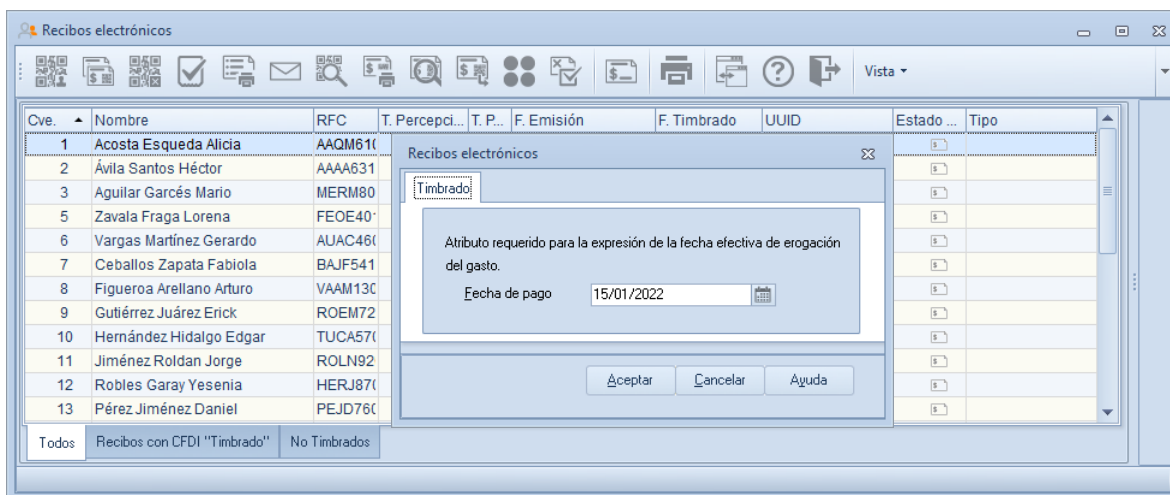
Recibos electrónicos

Vista ▾

| Cve. | Nombre | RFC | T. Percepci... | T. P... | F. Emisión | F. Timbrado | UUID | Estado ... | Tipo |
|---|---|---|---|---|---|---|---|---|---|
| 1 | Acosta Esqueda Alicia | AAQM61( | | | | | | | |
| 2 | Ávila Santos Héctor | AAAA631 | | | | | | | |
| 3 | Aguilar Garcés Mario | MERM80 | | | | | | | |
| 5 | Zavala Fraga Lorena | FEOE40 | | | | | | | |
| 6 | Vargas Martínez Gerardo | AUAC46( | | | | | | | |
| 7 | Ceballos Zapata Fabiola | BAJF541 | | | | | | | |
| 8 | Figueroa Arellano Arturo | VAAM13( | | | | | | | |
| 9 | Gutiérrez Juárez Erick | ROEM72 | | | | | | | |
| 10 | Hernández Hidalgo Edgar | TUCA57( | | | | | | | |
| 11 | Jiménez Roldan Jorge | ROLN92 | | | | | | | |
| 12 | Robles Garay Yesenia | HERJ87( | | | | | | | |
| 13 | Pérez Jiménez Daniel | PEJD76( | | | | | | | |

Todos | Recibos con CFDI "Timbrado" | No Timbrados

Recibos electrónicos

Timbrado

Atributo requerido para la expresión de la fecha efectiva de erogación del gasto.

Fecha de pago 15/01/2022

Aceptar | Cancelar | Ayuda